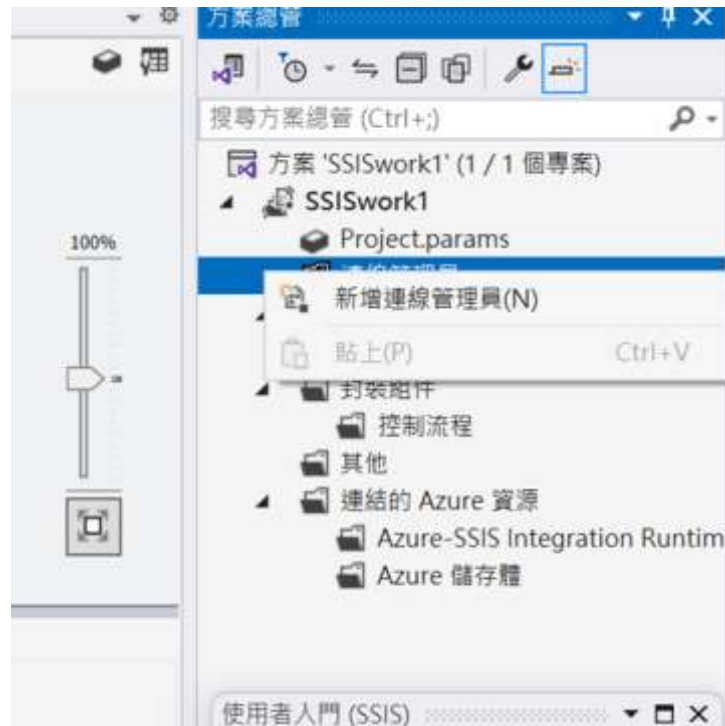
方案總管

搜尋方案總管 (Ctrl+;)

100%

方案 'SSISwork1' (1 / 1 個專案)

SSISwork1

Project.params

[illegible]

新增連線管理員(N)

貼上(P) Ctrl+V

封裝組件

控制流程

其他

連結的 Azure 資源

Azure-SSIS Integration Runtim

Azure 儲存體

使用者入門 (SSIS)